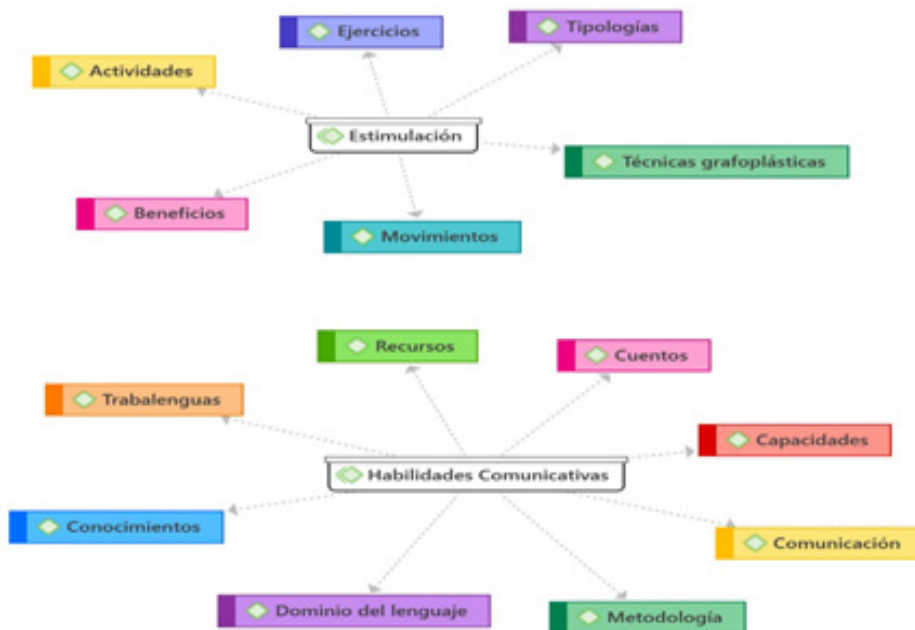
Ejercicios

Tipologías

Actividades

Estimulación

Técnicas grafoplásticas

Beneficios

Movimientos

Recursos

Cuentos

Trabalenguas

Capacidades

Habilidades Comunicativas

Conocimientos

Comunicación

Dominio del lenguaje

Metodología